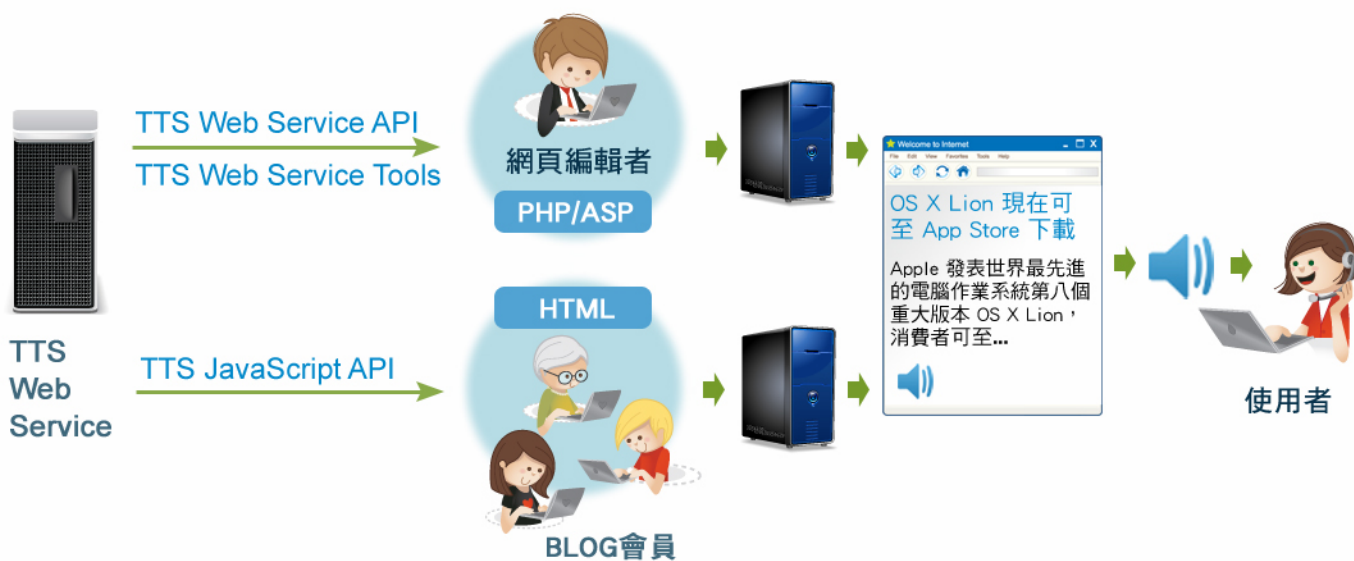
TTS Web Service API

TTS Web Service Tools

網頁編輯者

PHP/ASP

HTML

TTS JavaScript API

TTS Web Service

BLOG會員

Welcome to Internet

File Edit View Favorites Tools Help

OS X Lion 現在可至 App Store 下載

Apple 發表世界最先進的電腦作業系統第八個重大版本 OS X Lion，消費者可至...

使用者